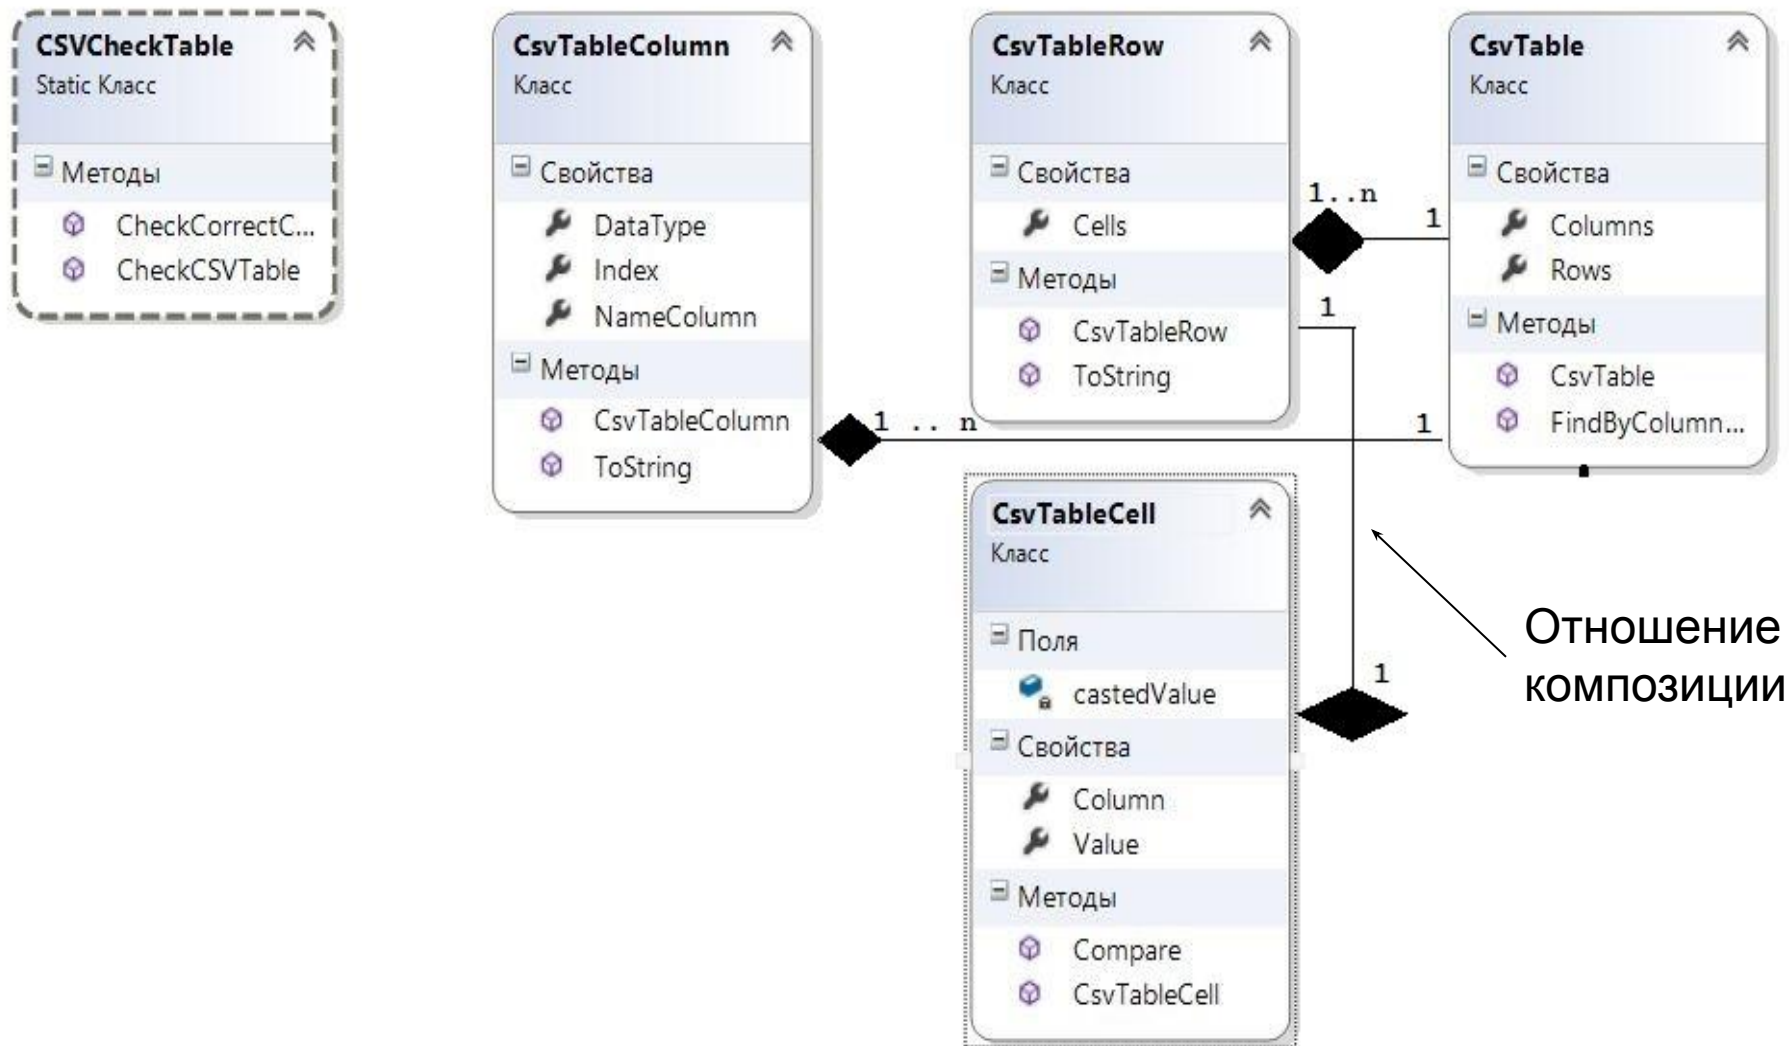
CSVCheckTable
Static Класс
Методы
CheckCorrectC...
CheckCSVTable

CsvTableColumn
Класс
Свойства
DataType
Index
NameColumn
Методы
CsvTableColumn
ToString

CsvTableRow
Класс
Свойства
Cells
Методы
CsvTableRow
ToString

CsvTable
Класс
Свойства
Columns
Rows
Методы
CsvTable
FindByColumn...

1..n
1
1
1 .. n
1

CsvTableCell
Класс
Поля
castedValue
Свойства
Column
Value
Методы
Compare
CsvTableCell

1

Отношение композиции